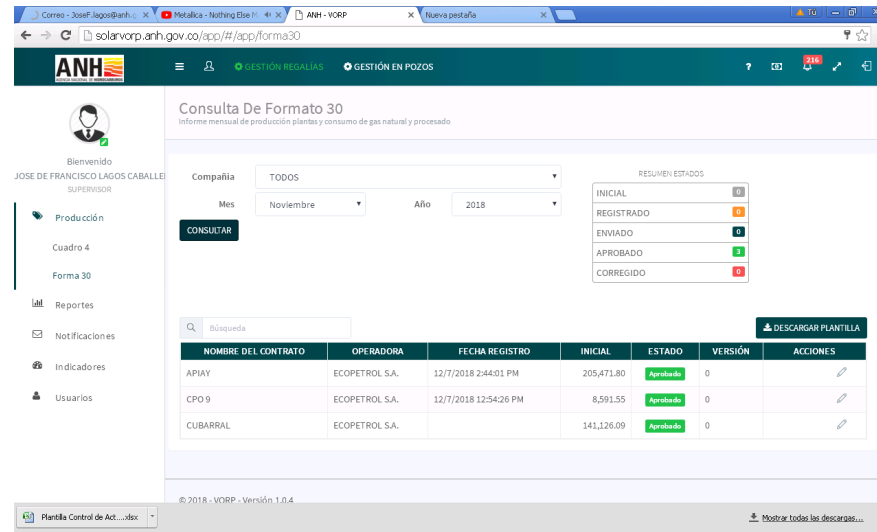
Correo - JoseF.lagos@anh.g × | Metallica - Nothing Else M × | ANH - VORP × | Nueva pestaña ×

Tú

solarvorp.anh.gov.co/app/#/app/forma30

ANH

GESTIÓN REGALÍAS GESTIÓN EN POZOS

216

Bienvenido
JOSE DE FRANCISCO LAGOS CABALLE
SUPERVISOR

Producción
Cuadro 4
Forma 30
Reportes
Notificaciones
Indicadores
Usuarios

Consulta De Formato 30
Informe mensual de producción plantas y consumo de gas natural y procesado

Compañía TODOS
Mes Noviembre Año 2018
CONSULTAR

RESUMEN ESTADOS
| | |
|---|---|
| INICIAL | 0 |
| REGISTRADO | 0 |
| ENVIADO | 0 |
| APROBADO | 3 |
| CORREGIDO | 0 |

Búsqueda

DESCARGAR PLANTILLA

| NOMBRE DEL CONTRATO | OPERADORA | FECHA REGISTRO | INICIAL | ESTADO | VERSIÓN | ACCIONES |
|---|---|---|---|---|---|---|
| APIAY | ECOPETROL S.A. | 12/7/2018 2:44:01 PM | 205,471.80 | Aprobado | 0 | |
| CPO 9 | ECOPETROL S.A. | 12/7/2018 12:54:26 PM | 8,591.55 | Aprobado | 0 | |
| CUBARRAL | ECOPETROL S.A. | | 141,126.09 | Aprobado | 0 | |

© 2018 - VORP - Versión 1.0.4

Plantilla Control de Act....xlsx

Mostrar todas las descargas...